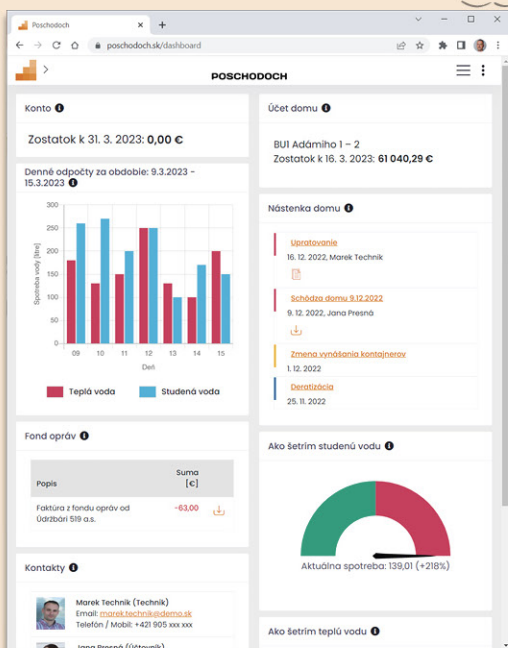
Poschodoch
poschodoch.sk/dashboard
POSCHODOCH

Konto
Zostatok k 31. 3. 2023: 0,00 €

Denné odpočty za obdobie: 9.3.2023 - 15.3.2023

| 300 | 250 | 200 | 150 | 100 | 50 | 0 |
Spotreba vody [litre]
09 10 11 12 13 14 15
Deň
Teplá voda   Studená voda

Fond opráv

| Popis | Suma [€] | |
|---|---|---|
| Faktúra z fondu opráv od Údržbári 519 a.s. | -63,00 | |

Kontakty
Marek Technik (Technik)
Email: marek.technik@demo.sk
Telefón / Mobil: +421 905 xxx xxx
Jana Presná (Účtovník)

Účet domu
BU1 Adámiho 1 – 2
Zostatok k 16. 3. 2023: 61 040,29 €

Nástenka domu
Upratovanie
16. 12. 2022, Marek Technik
Schôdza domu 9.12.2022
9. 12. 2022, Jana Presná
Zmena vynášania kontajnerov
1. 12. 2022
Deratizácia
25. 11. 2022

Ako šetrím studenú vodu
Aktuálna spotreba: 139,01 (+218%)

Ako šetrím teplú vodu